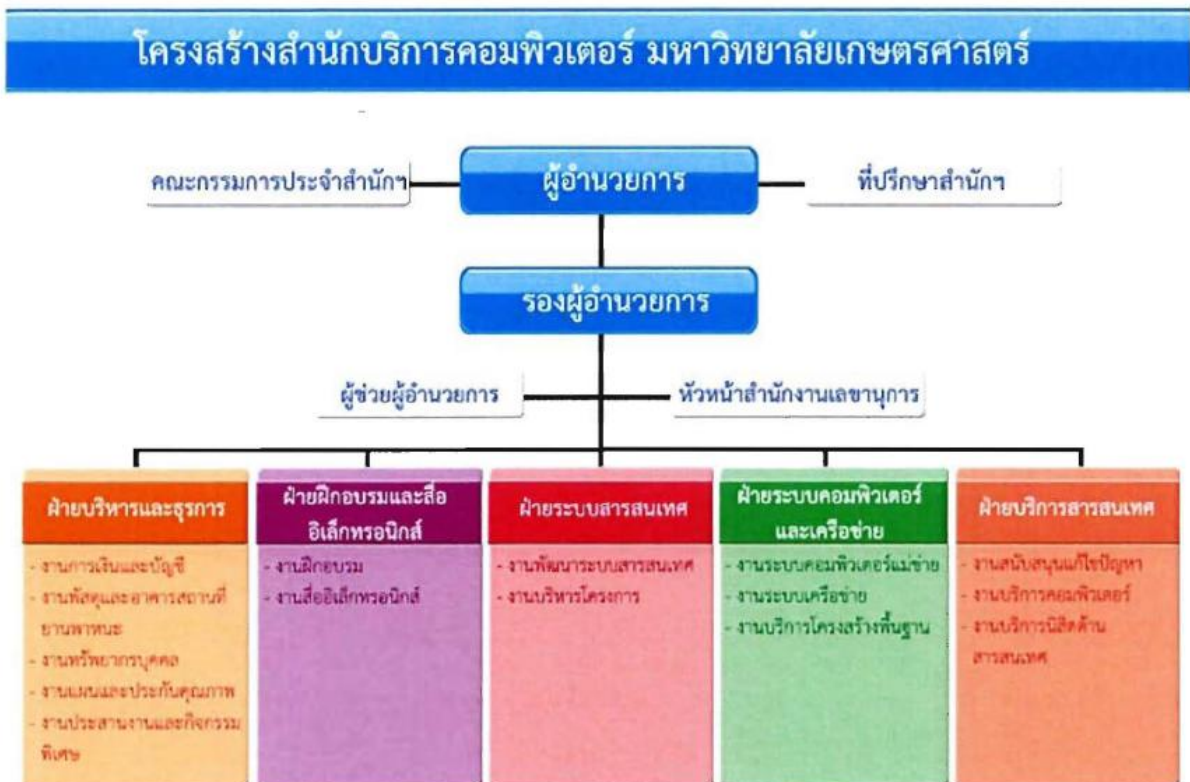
โครงสร้างสำนักบริการคอมพิวเตอร์ มหาวิทยาลัยเกษตรศาสตร์

คณะกรรมการประจำสำนักฯ

ผู้อำนวยการ

ที่ปรึกษาสำนักฯ

รองผู้อำนวยการ

ผู้ช่วยผู้อำนวยการ

หัวหน้าสำนักงานเลขานุการ

ฝ่ายบริหารและธุรการ

- งานการเงินและบัญชี
- งานพัสดุและอาคารสถานที่ ยานพาหนะ
- งานทรัพยากรบุคคล
- งานแผนและประกันคุณภาพ
- งานประสานงานและกิจกรรมพิเศษ

ฝ่ายฝึกอบรมและสื่ออิเล็กทรอนิกส์

- งานฝึกอบรม
- งานสื่ออิเล็กทรอนิกส์

ฝ่ายระบบสารสนเทศ

- งานพัฒนาระบบสารสนเทศ
- งานบริหารโครงการ

ฝ่ายระบบคอมพิวเตอร์และเครือข่าย

- งานระบบคอมพิวเตอร์แม่ข่าย
- งานระบบเครือข่าย
- งานบริการโครงสร้างพื้นฐาน

ฝ่ายบริการสารสนเทศ

- งานสนับสนุนแก้ไขปัญหา
- งานบริการคอมพิวเตอร์
- งานบริการนิสิตด้านสารสนเทศ